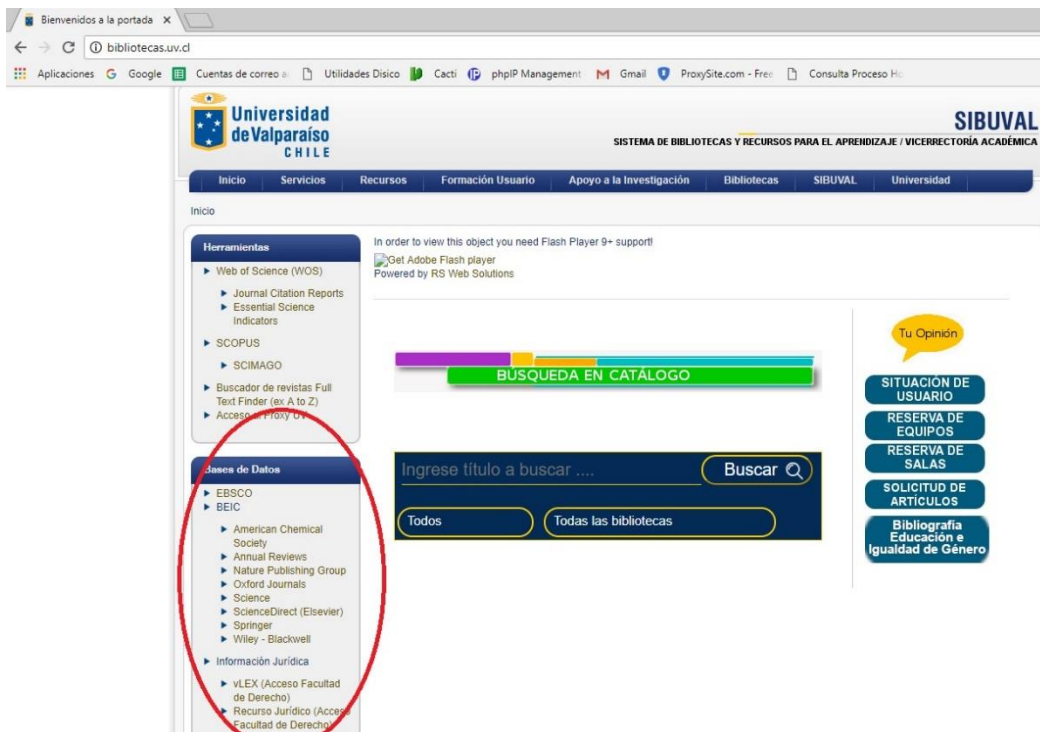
Bienvenidos a la portada ×

bibliotecas.uv.cl

Aplicaciones Google Cuentas de correo a Utilidades Disico Cacti phpIP Management Gmail ProxySite.com - Free Consulta Proceso Ho

Universidad de Valparaíso CHILE

SIBUVAL
SISTEMA DE BIBLIOTECAS Y RECURSOS PARA EL APRENDIZAJE / VICERRECTORÍA ACADÉMICA

Inicio | Servicios | Recursos | Formación Usuario | Apoyo a la Investigación | Bibliotecas | SIBUVAL | Universidad

Inicio

Herramientas
▸ Web of Science (WOS)
▸ Journal Citation Reports
▸ Essential Science Indicators
▸ SCOPUS
▸ SCIMAGO
▸ Buscador de revistas Full Text Finder (ex A to Z)
▸ Acceso a Proxy UV

Bases de Datos
▸ EBSCO
▸ BEIC
▸ American Chemical Society
▸ Annual Reviews
▸ Nature Publishing Group
▸ Oxford Journals
▸ Science
▸ ScienceDirect (Elsevier)
▸ Springer
▸ Wiley - Blackwell
▸ Información Jurídica
▸ vLEX (Acceso Facultad de Derecho)
▸ Recurso Jurídico (Acceso Facultad de Derecho)

In order to view this object you need Flash Player 9+ support!
Get Adobe Flash player
Powered by RS Web Solutions

BÚSQUEDA EN CATÁLOGO

Ingrese título a buscar ....
Buscar
Todos
Todas las bibliotecas

Tu Opinión
SITUACIÓN DE USUARIO
RESERVA DE EQUIPOS
RESERVA DE SALAS
SOLICITUD DE ARTÍCULOS
Bibliografía Educación e Igualdad de Género